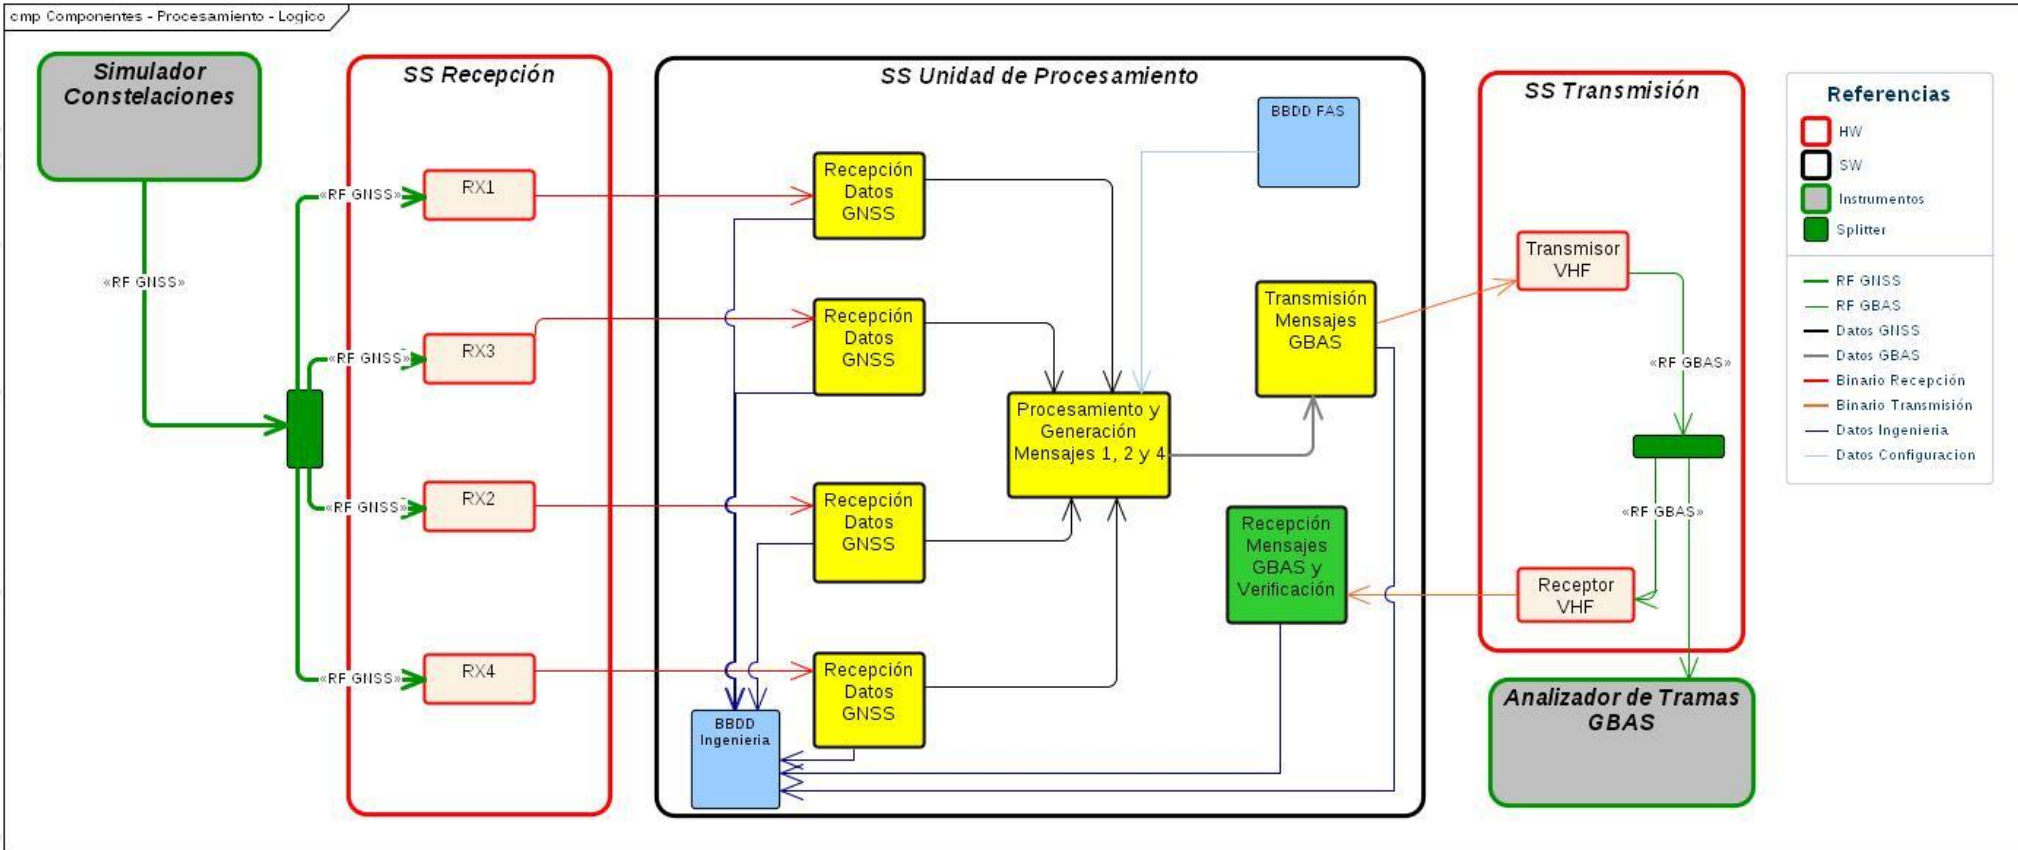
cmp Componentes - Procesamiento - Logico

Simulador Constelaciones

«RF GNSS»

SS Recepción

«RF GNSS»
RX1

«RF GNSS»
RX3

«RF GNSS»
RX2

«RF GNSS»
RX4

SS Unidad de Procesamiento

Recepción Datos GNSS

Recepción Datos GNSS

Recepción Datos GNSS

Recepción Datos GNSS

BBDD FAS

Procesamiento y Generación Mensajes 1, 2 y 4

Transmisión Mensajes GBAS

Recepción Mensajes GBAS y Verificación

BBDD Ingenieria

SS Transmisión

Transmisor VHF

«RF GBAS»

«RF GBAS»

Receptor VHF

Analizador de Tramas GBAS

Referencias
HW
SW
Instrumentos
Splitter
RF GNSS
RF GBAS
Datos GNSS
Datos GBAS
Binario Recepción
Binario Transmisión
Datos Ingenieria
Datos Configuracion